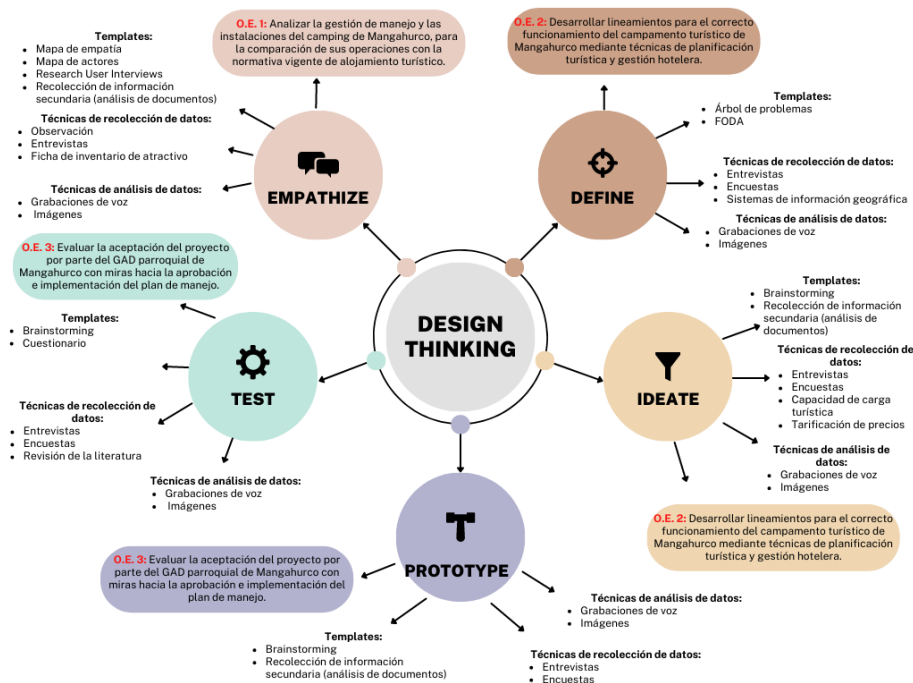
O.E. 1: Analizar la gestión de manejo y las instalaciones del camping de Mangahurco, para la comparación de sus operaciones con la normativa vigente de alojamiento turístico.

O.E. 2: Desarrollar lineamientos para el correcto funcionamiento del campamento turístico de Mangahurco mediante técnicas de planificación turística y gestión hotelera.

Templates:
- Mapa de empatía
- Mapa de actores
- Research User Interviews
- Recolección de información secundaria (análisis de documentos)

Técnicas de recolección de datos:
- Observación
- Entrevistas
- Ficha de inventario de atractivo

Técnicas de análisis de datos:
- Grabaciones de voz
- Imágenes

EMPATHIZE

DEFINE

Templates:
- Árbol de problemas
- FODA

Técnicas de recolección de datos:
- Entrevistas
- Encuestas
- Sistemas de información geográfica

Técnicas de análisis de datos:
- Grabaciones de voz
- Imágenes

O.E. 3: Evaluar la aceptación del proyecto por parte del GAD parroquial de Mangahurco con miras hacia la aprobación e implementación del plan de manejo.

DESIGN THINKING

Templates:
- Brainstorming
- Cuestionario

TEST

Técnicas de recolección de datos:
- Entrevistas
- Encuestas
- Revisión de la literatura

Técnicas de análisis de datos:
- Grabaciones de voz
- Imágenes

Templates:
- Brainstorming
- Recolección de información secundaria (análisis de documentos)

Técnicas de recolección de datos:
- Entrevistas
- Encuestas
- Capacidad de carga turística
- Tarificación de precios

IDEATE

Técnicas de análisis de datos:
- Grabaciones de voz
- Imágenes

O.E. 2: Desarrollar lineamientos para el correcto funcionamiento del campamento turístico de Mangahurco mediante técnicas de planificación turística y gestión hotelera.

O.E. 3: Evaluar la aceptación del proyecto por parte del GAD parroquial de Mangahurco con miras hacia la aprobación e implementación del plan de manejo.

PROTOTYPE

Técnicas de análisis de datos:
- Grabaciones de voz
- Imágenes

Templates:
- Brainstorming
- Recolección de información secundaria (análisis de documentos)

Técnicas de recolección de datos:
- Entrevistas
- Encuestas